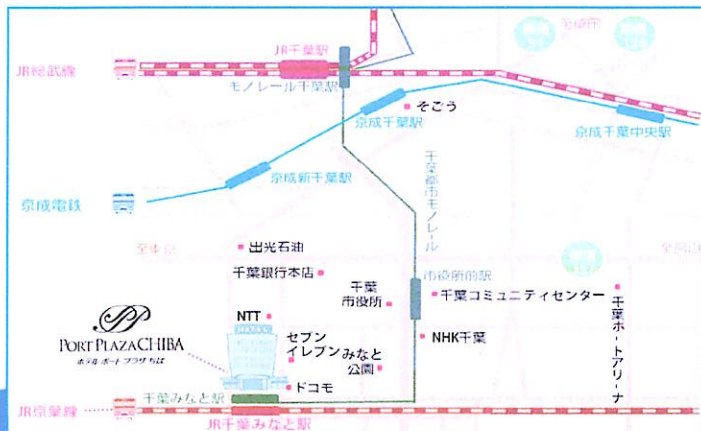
JR千葉駅

JR総武線

モノレール千葉駅

そごう

県庁

京成千葉駅

京成千葉中央駅

千葉都市モノレール

京成新千葉駅

京成電鉄

出光石油

千葉銀行本店

千葉
市役所

市役所前駅

千葉コミュニティセンター

千葉ポートアリーナ

NTT

PORT PLAZA CHIBA
ホテル ポート プラザ ちば

セブン
イレブンみなと
公園

NHK千葉

ドコモ

千葉みなと駅

JR京葉線

JR千葉みなと駅